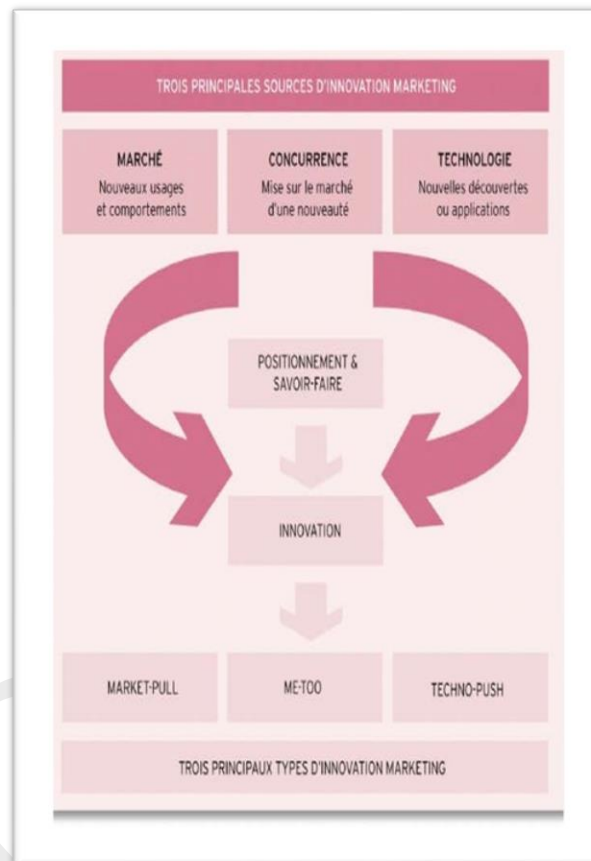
TROIS PRINCIPALES SOURCES D'INNOVATION MARKETING

MARCHÉ
Nouveaux usages et comportements

CONCURRENCE
Mise sur le marché d'une nouveauté

TECHNOLOGIE
Nouvelles découvertes ou applications

POSITIONNEMENT & SAVOIR-FAIRE

INNOVATION

MARKET-PULL

ME-TOO

TECHNO-PUSH

TROIS PRINCIPAUX TYPES D'INNOVATION MARKETING